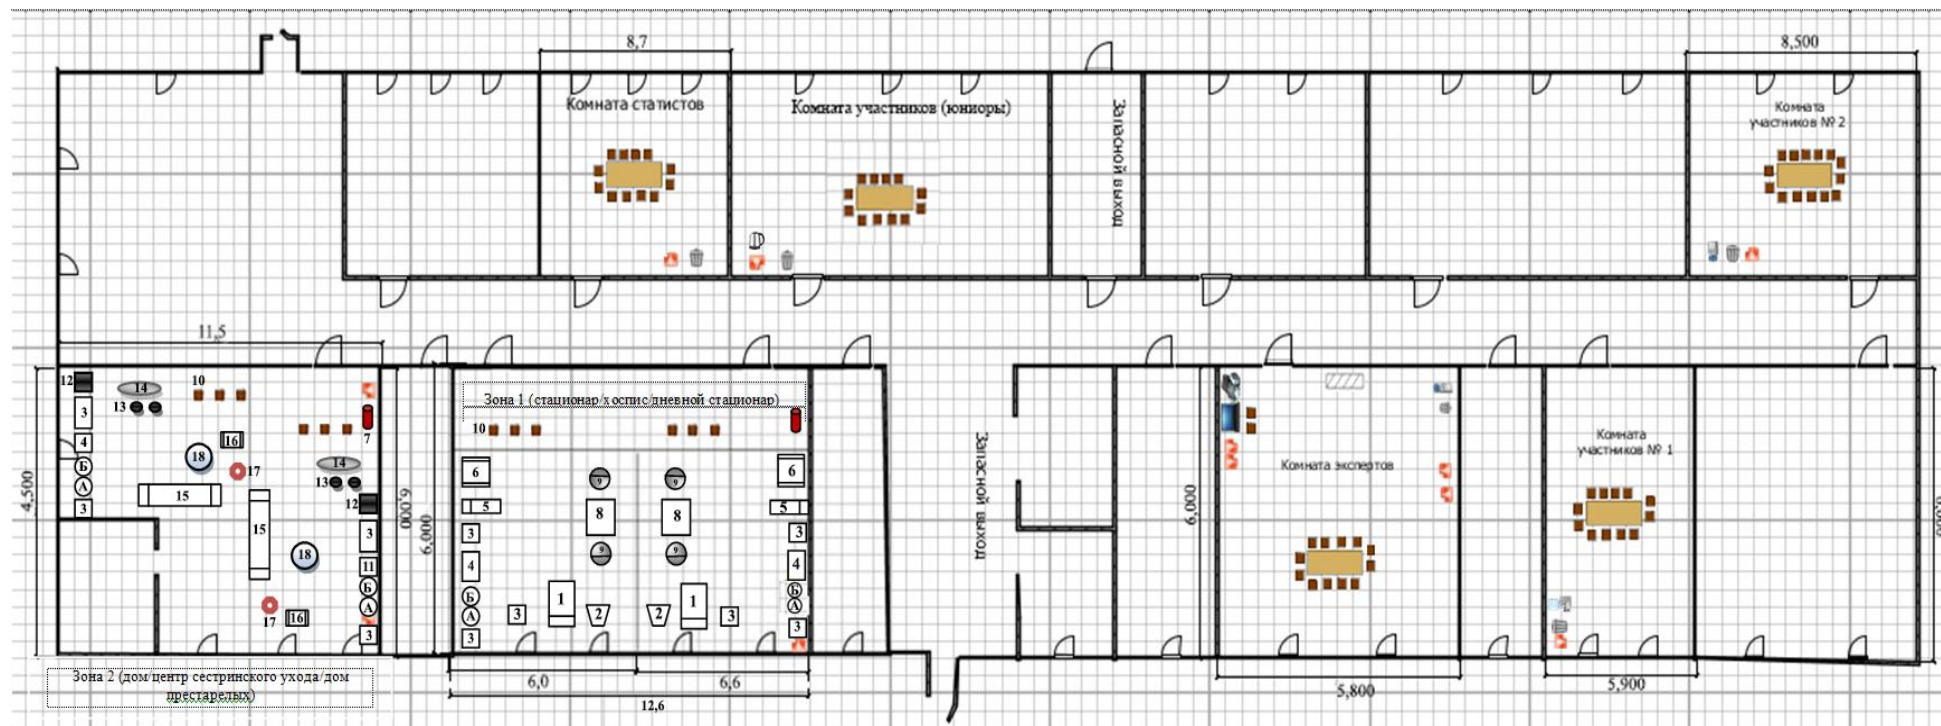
8,7

8,500

Комната статистов

Комната участников (юниоры)

Запасной выход

Комната участников № 2

11,5

12
14
10
13
3
4
Б
А
3
18
16
7
17
14
13
12
15
15
3
18
11
Б
А
17
16
3

4,500

6,000

6,000

Зона 1 (стационар/хоспис/дневной стационар)

10
6
5
3
4
Б
А
3
3
1
2
9
8
9
9
8
9
2
1
3
6
5
3
4
Б
А
3

Запасной выход

6,000

Комната экспертов

Комната участников № 1

6,000

Зона 2 (дом/центр сестринского ухода/дом престарелых)

6,0

6,6

12,6

5,800

5,900